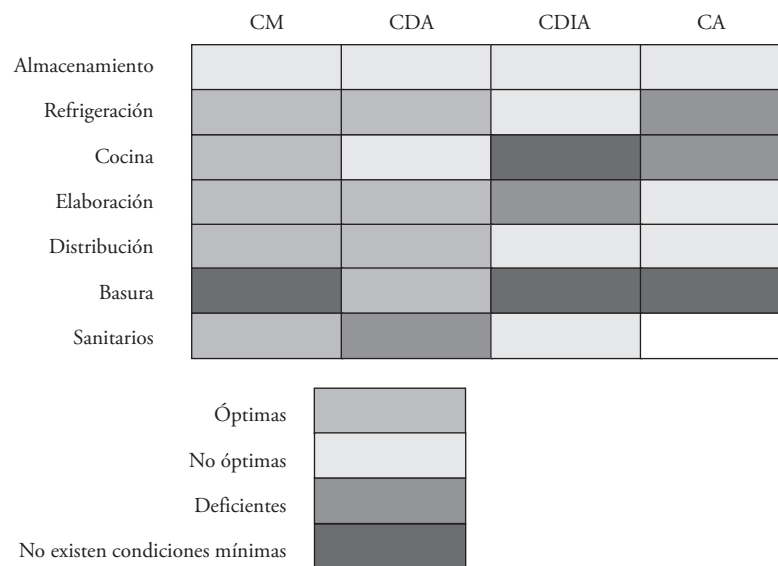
| | CM | CDA | CDIA | CA |
|---|---|---|---|---|
| Almacenamiento | | | | |
| Refrigeración | | | | |
| Cocina | | | | |
| Elaboración | | | | |
| Distribución | | | | |
| Basura | | | | |
| Sanitarios | | | | |

Óptimas
No óptimas
Deficientes
No existen condiciones mínimas